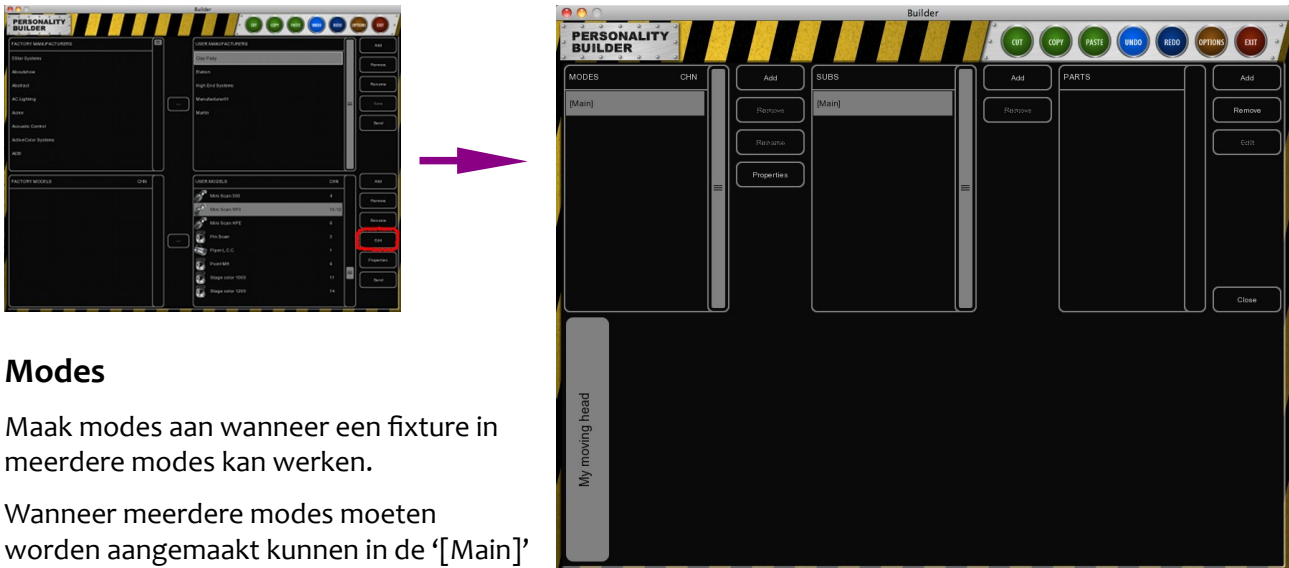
Builder

PERSONALITY BUILDER

CUT COPY PASTE UNDO REDO OPTIONS EXIT

FACTORY MANUFACTURERS

USER MANUFACTURERS

Add

Remove

Rename

Send

Clay Paky

Elation

High End Systems

Martin

FACTORY MODELS CHN

USER MODELS CHN

Mini Scan 300

Mini Scan HPE

Mini Scan HPE

Pin Scan

Pyon L.C.C.

Point MR

Stage color 1000

Stage color 1200

Add

Remove

Rename

Edit

Properties

Send

Modes

Maak modes aan wanneer een fixture in meerdere modes kan werken.

Wanneer meerdere modes moeten worden aangemaakt kunnen in de '[Main]'

Builder

PERSONALITY BUILDER

CUT COPY PASTE UNDO REDO OPTIONS EXIT

MODES CHN

[Main]

Add

Remove

Rename

Properties

SUBS

[Main]

Add

Remove

PARTS

Add

Remove

Edit

Close

My moving head